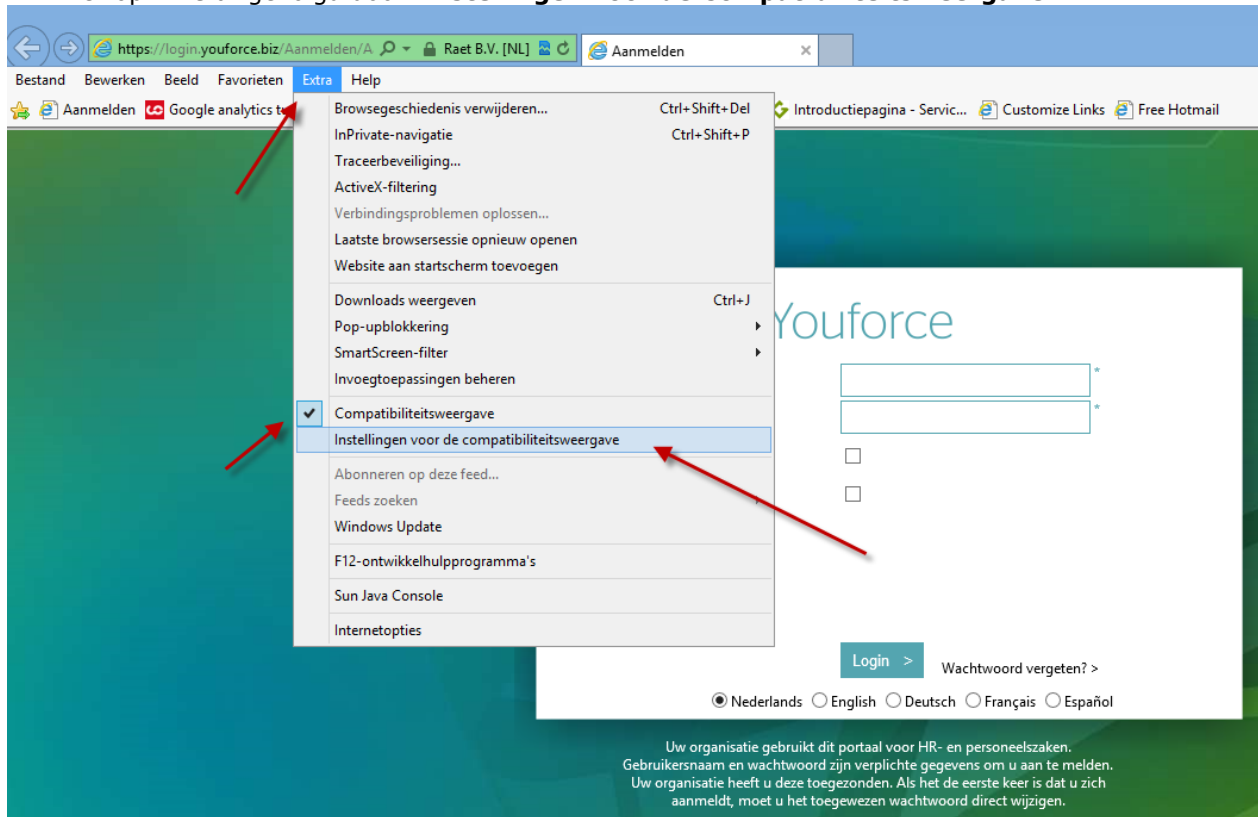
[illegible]

https://login.youforce.biz/Aanmelden/A Raet B.V. [NL] Aanmelden

Bestand Bewerken Beeld Favorieten Extra Help

Aanmelden Google analytics t Introductiepagina - Servic... Customize Links Free Hotmail

Browsegeschiedenis verwijderen... Ctrl+Shift+Del
InPrivate-navigatie Ctrl+Shift+P
Traceerbeveiliging...
ActiveX-filtering
Verbindingsproblemen oplossen...
Laatste browsersessie opnieuw openen
Website aan startscherm toevoegen

Downloads weergeven Ctrl+J
Pop-upblokkering
SmartScreen-filter
Invoegtoepassingen beheren

Compatibiliteitsweergave
Instellingen voor de compatibiliteitsweergave

Abonneren op deze feed...
Feeds zoeken
Windows Update

F12-ontwikkelhulpprogramma's

Sun Java Console

Internetopties

Youforce

*
*

Login >
Wachtwoord vergeten? >

Nederlands English Deutsch Français Español

Uw organisatie gebruikt dit portaal voor HR- en personeelszaken. Gebruikersnaam en wachtwoord zijn verplichte gegevens om u aan te melden. Uw organisatie heeft u deze toegezonden. Als het de eerste keer is dat u zich aanmeldt, moet u het toegewezen wachtwoord direct wijzigen.